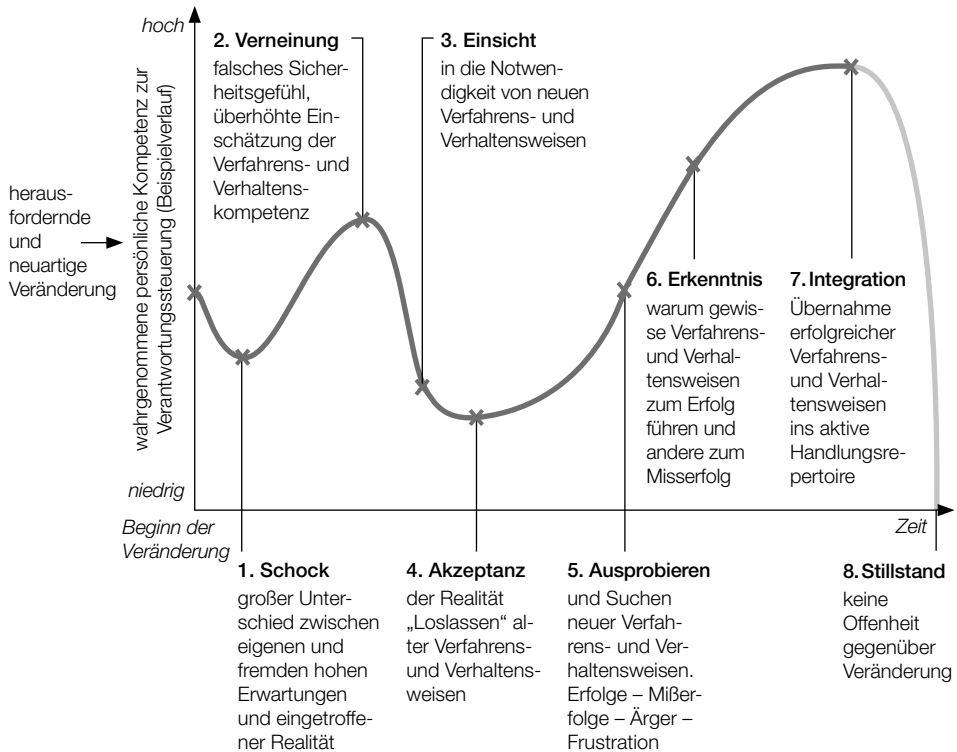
hoch

niedrig

wahrgenommene persönliche Kompetenz zur Verantwortungssteuerung (Beispielverlauf)

herausfordernde und neuartige Veränderung

2. Verneinung
falsches Sicherheitsgefühl, überhöhte Einschätzung der Verfahrens- und Verhaltenskompetenz

3. Einsicht
in die Notwendigkeit von neuen Verfahrens- und Verhaltensweisen

6. Erkenntnis
warum gewisse Verfahrens- und Verhaltensweisen zum Erfolg führen und andere zum Misserfolg

7. Integration
Übernahme erfolgreicher Verfahrens- und Verhaltensweisen ins aktive Handlungsrepertoire

Beginn der Veränderung

Zeit

1. Schock
großer Unterschied zwischen eigenen und fremden hohen Erwartungen und eingetroffener Realität

4. Akzeptanz
der Realität „Loslassen" alter Verfahrens- und Verhaltensweisen

5. Ausprobieren
und Suchen neuer Verfahrens- und Verhaltensweisen. Erfolge – Mißerfolge – Ärger – Frustration

8. Stillstand
keine Offenheit gegenüber Veränderung